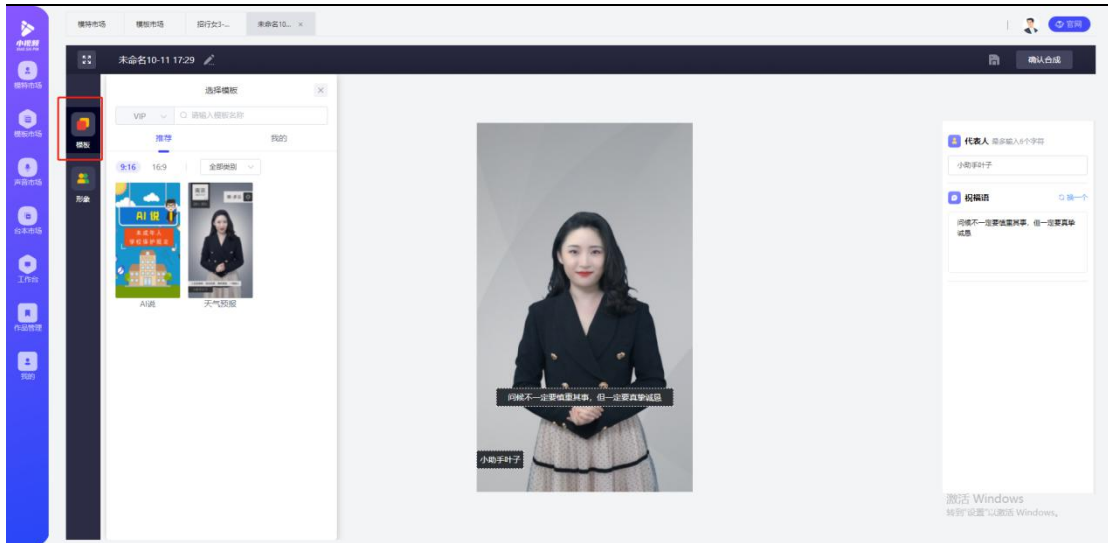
小视频

模特市场

模板市场

声音市场

台本市场

工作台

作品管理

我的

模特市场 模板市场 排行女3-... 未命名10... ×

官网

未命名10-11 17:29

确认合成

模板

形象

选择模板

VIP 请输入模板名称

推荐 我的

9:16 16:9 全部类别

AI说 未成年人 学校保护规定

AI说

天气预报

天气预报

问候不一定要慎重其事，但一定要真挚诚恳

小助手叶子

代表人 最多输入8个字符

小助手叶子

祝福语 换一个

问候不一定要慎重其事，但一定要真挚诚恳

激活 Windows
转到"设置"以激活 Windows。